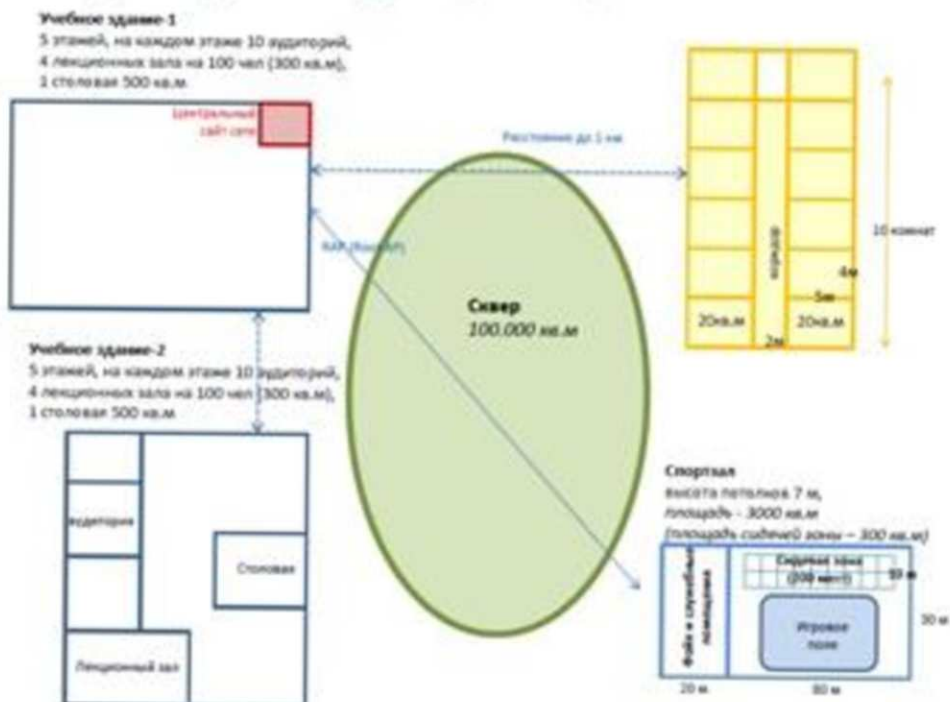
Учебное здание-1
5 этажей, на каждом этаже 10 аудиторий,
4 лекционных зала на 100 чел (300 кв.м),
1 столовая 500 кв.м

Центральный сайт сети

Расстояние до 1 км

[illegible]

Сквер
100.000 кв.м

10 комнат

4м
5м
20кв.м
20кв.м
2м

Учебное здание-2
5 этажей, на каждом этаже 10 аудиторий,
4 лекционных зала на 100 чел (300 кв.м),
1 столовая 500 кв.м

Аудитория

Столовая

Лекционный зал

Спортзал
высота потолков 7 м,
площадь - 3000 кв.м
(площадь сидячей зоны – 300 кв.м)

Фойе и служебные помещения

Сидячая зона (300 мест)

10 м

Игровое поле

30 м

20 м

80 м